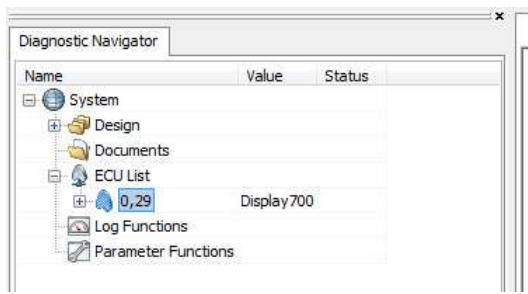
Diagnostic Navigator

| Name | Value | Status |
|---|---|---|
| System | | |
| Design | | |
| Documents | | |
| ECU List | | |
| 0,29 | Display700 | |
| Log Functions | | |
| Parameter Functions | | |

x